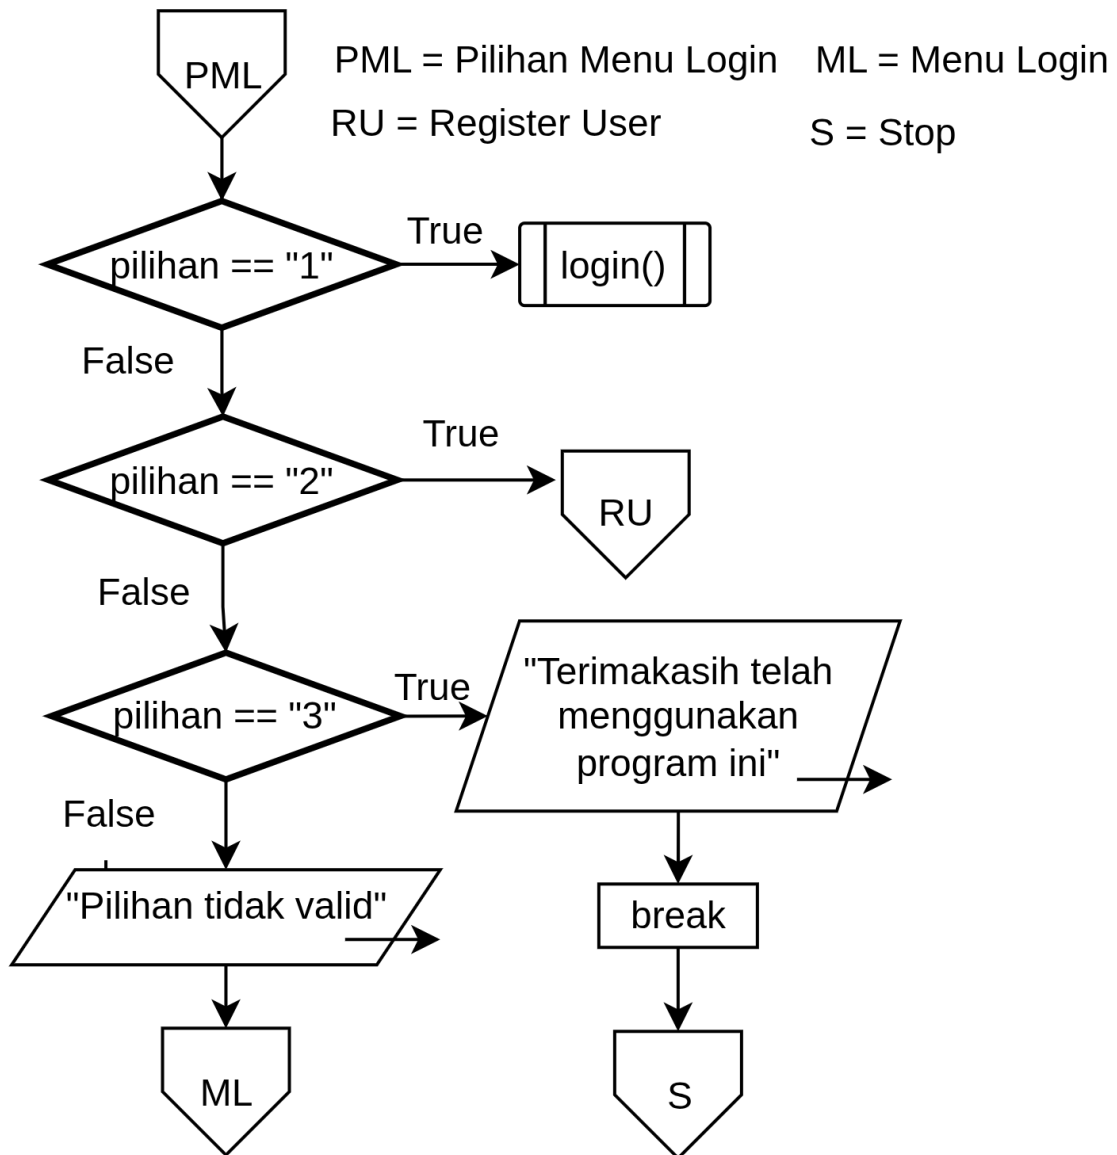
PML

PML = Pilihan Menu Login ML = Menu Login

RU = Register User S = Stop

pilihan == "1"

True

login()

False

pilihan == "2"

True

RU

False

pilihan == "3"

True

"Terimakasih telah menggunakan program ini"

False

"Pilihan tidak valid"

break

ML

S